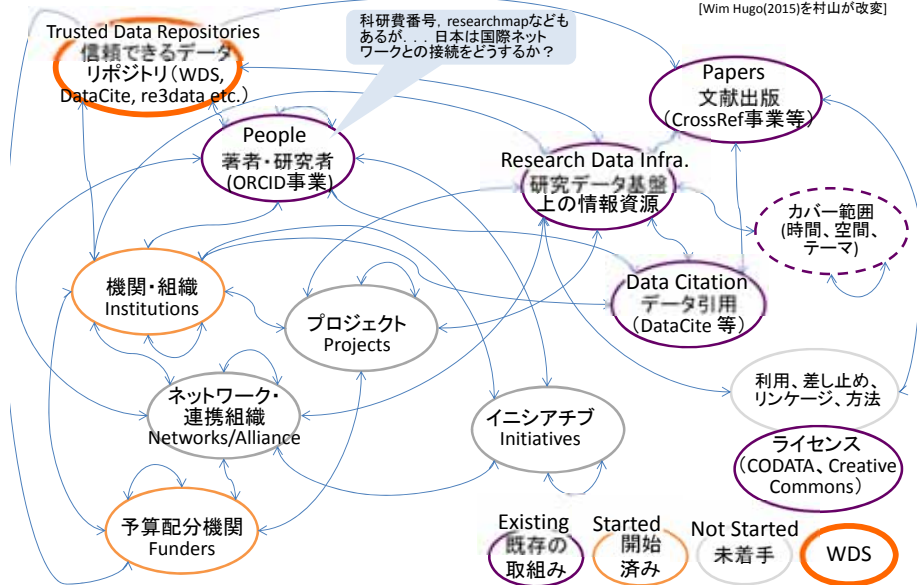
[Wim Hugo(2015)を村山が改変]

Trusted Data Repositories
信頼できるデータ
リポジトリ（WDS, DataCite, re3data etc.）

科研費番号，researchmapなどもあるが．．．日本は国際ネットワークとの接続をどうするか？

Papers
文献出版
（CrossRef事業等）

People
著者・研究者
(ORCID事業)

Research Data Infra.
研究データ基盤
上の情報資源

カバー範囲
(時間、空間、テーマ)

機関・組織
Institutions

プロジェクト
Projects

Data Citation
データ引用
（DataCite 等）

ネットワーク・
連携組織
Networks/Alliance

イニシアチブ
Initiatives

利用、差し止め、
リンケージ、方法

ライセンス
（CODATA、Creative Commons）

予算配分機関
Funders

Existing
既存の
取組み

Started
開始
済み

Not Started
未着手

WDS